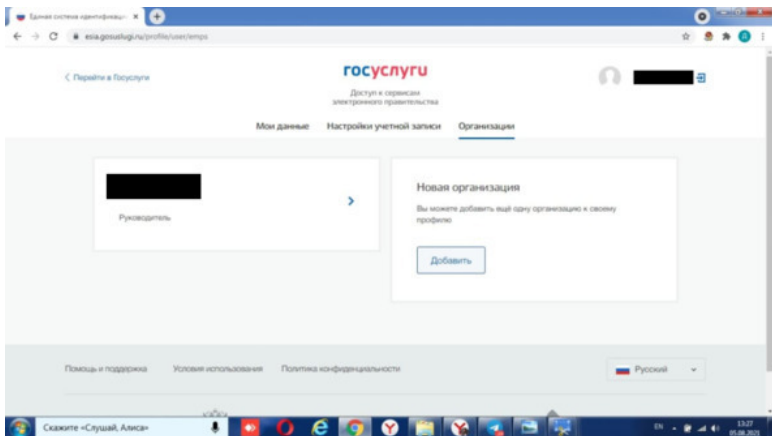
Единая система идентификац... ×

esia.gosuslugi.ru/profile/user/emps

< Перейти в Госуслуги

госуслуги

Доступ к сервисам электронного правительства

Мои данные   Настройки учетной записи   Организации

Руководитель

Новая организация

Вы можете добавить ещё одну организацию к своему профилю

Добавить

Помощь и поддержка   Условия использования   Политика конфиденциальности

Русский

Скажите «Слушай, Алиса»

EN

13:27
05.08.2021